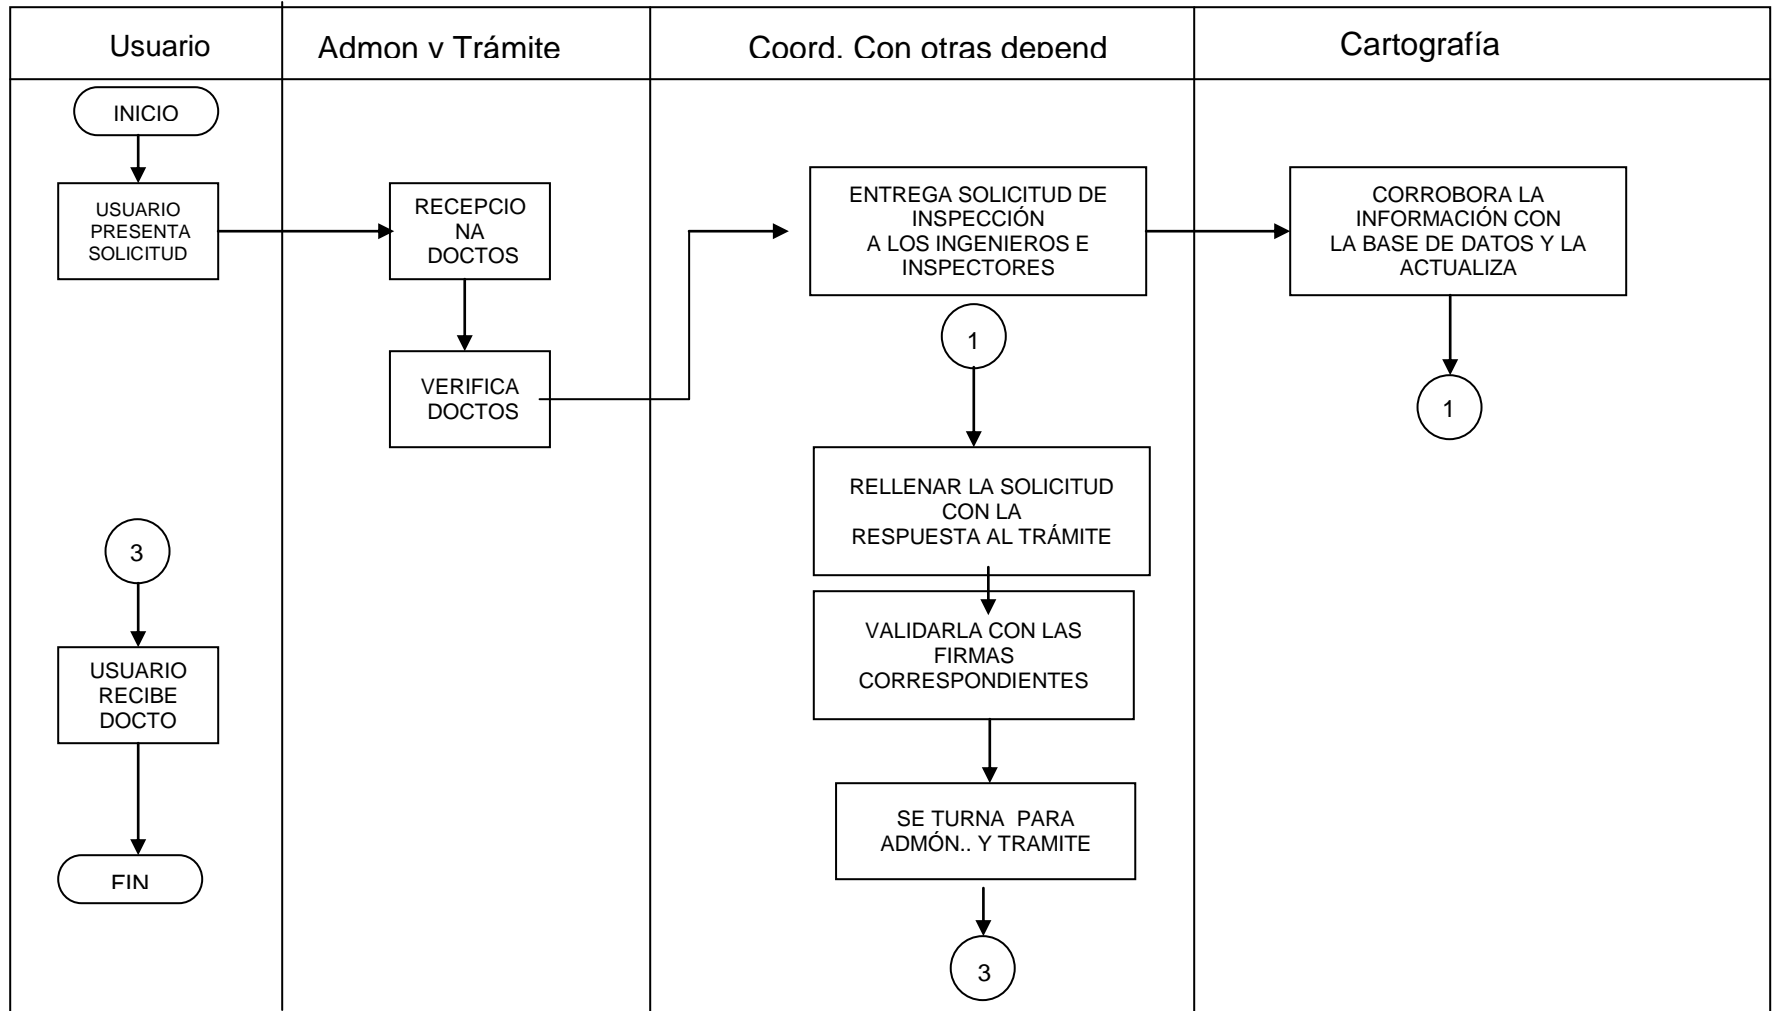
Usuario

Admon y Trámite

Coord. Con otras depend

Cartografía

INICIO

USUARIO PRESENTA SOLICITUD

RECEPCIONA DOCTOS

VERIFICA DOCTOS

ENTREGA SOLICITUD DE INSPECCIÓN A LOS INGENIEROS E INSPECTORES

CORROBORA LA INFORMACIÓN CON LA BASE DE DATOS Y LA ACTUALIZA

1

1

RELLENAR LA SOLICITUD CON LA RESPUESTA AL TRÁMITE

3

VALIDARLA CON LAS FIRMAS CORRESPONDIENTES

USUARIO RECIBE DOCTO

SE TURNA PARA ADMÓN.. Y TRAMITE

FIN

3